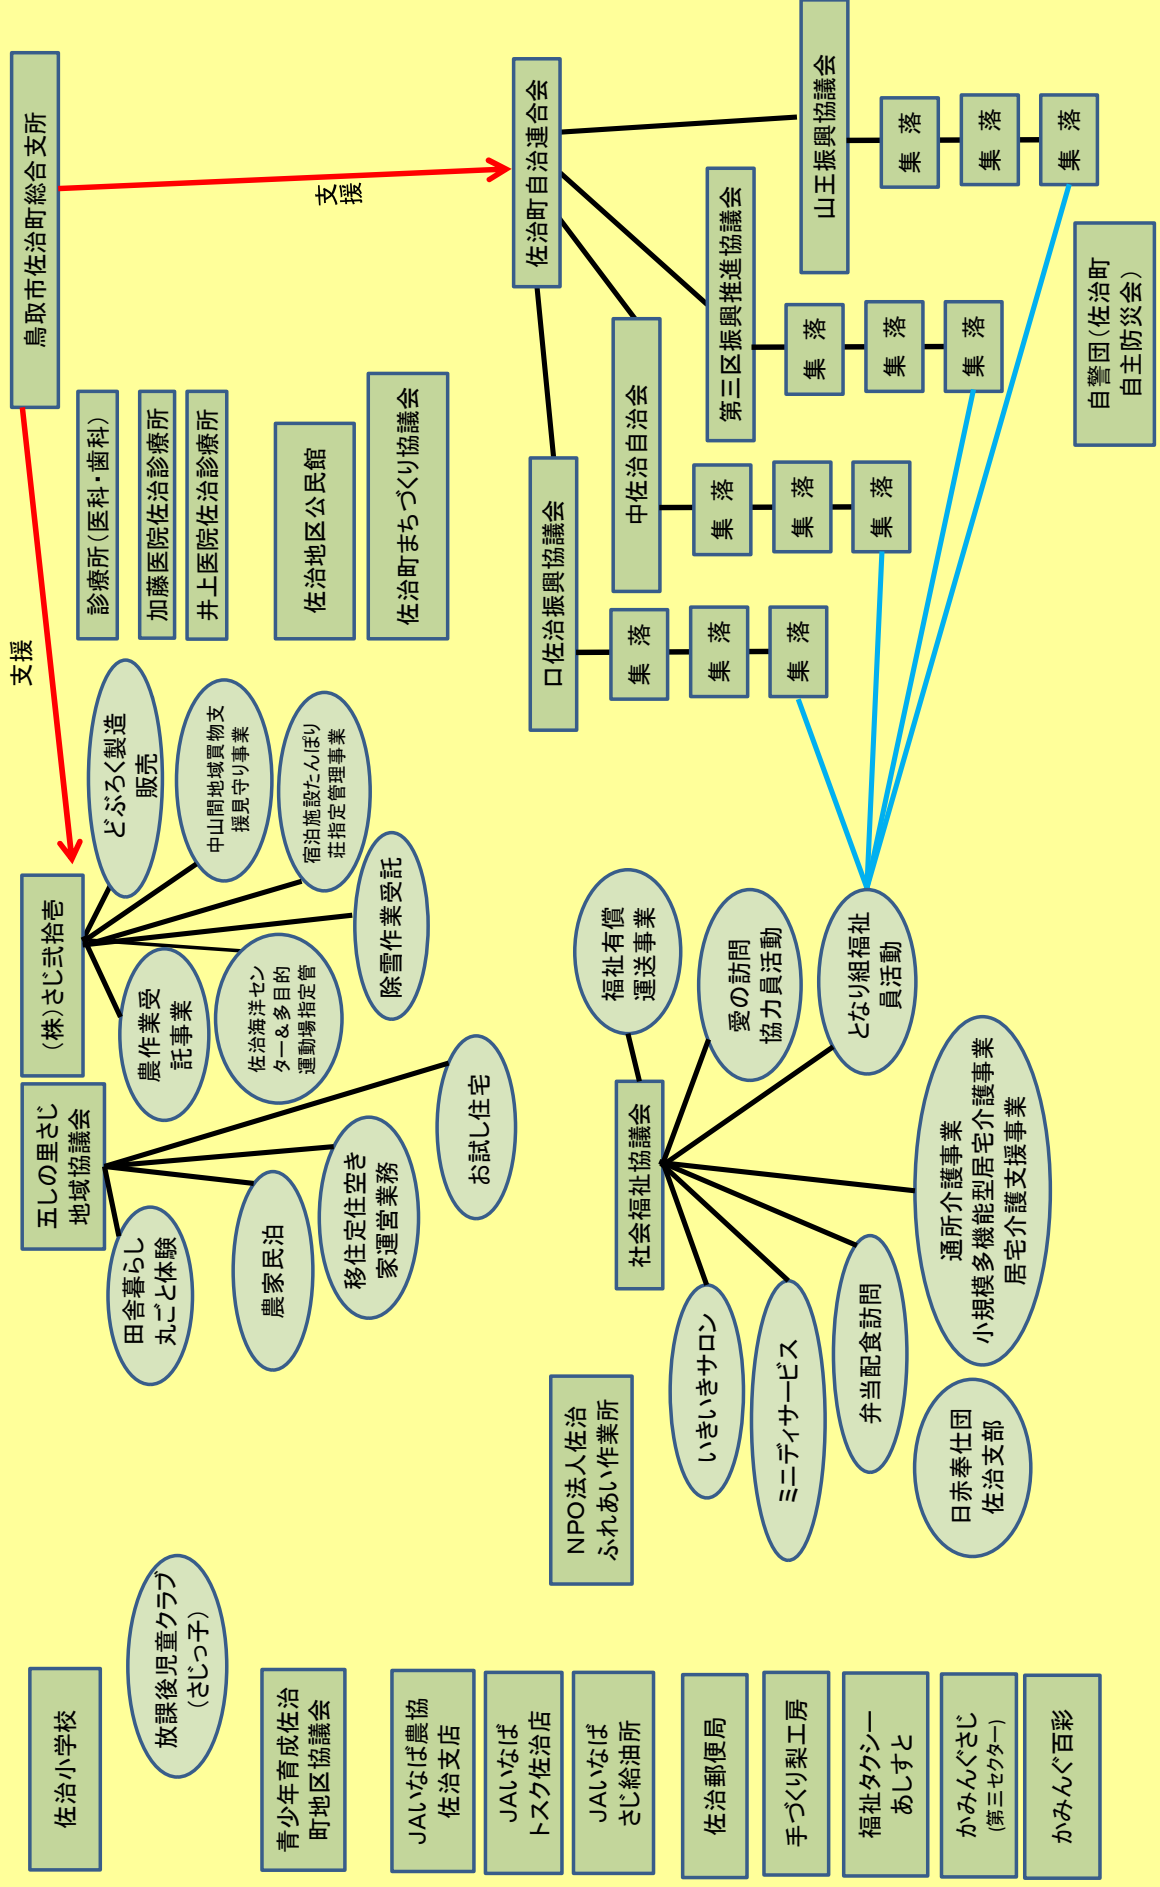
鳥取市佐治町総合支所

支援

佐治町自治連合会

山王振興協議会

集落

集落

集落

第三区振興推進協議会

集落

集落

集落

中佐治自治会

集落

集落

集落

口佐治振興協議会

集落

集落

集落

自警団（佐治町自主防災会）

診療所（医科・歯科）

加藤医院佐治診療所

井上医院佐治診療所

佐治地区公民館

佐治町まちづくり協議会

支援

（株）さじ弐拾壱

どぶろく製造販売

中山間地域買物支援見守り事業

宿泊施設たんぽり荘指定管理事業

除雪作業受託

佐治海洋センター＆多目的運動場指定管

農作業受託事業

五しの里さじ地域協議会

お試し住宅

移住定住空き家運営業務

農家民泊

田舎暮らし丸ごと体験

社会福祉協議会

福祉有償運送事業

愛の訪問協力員活動

となり組福祉員活動

通所介護事業
小規模多機能型居宅介護事業
居宅介護支援事業

弁当配食訪問

ミニディサービス

いきいきサロン

日赤奉仕団佐治支部

NPO法人佐治ふれあい作業所

放課後児童クラブ（さじっ子）

佐治小学校

青少年育成佐治町地区協議会

JAいなば農協佐治支店

JAいなばトスク佐治店

JAいなばさじ給油所

佐治郵便局

手づくり梨工房

福祉タクシーあしすと

かみんぐさじ（第三セクター）

かみんぐ百彩